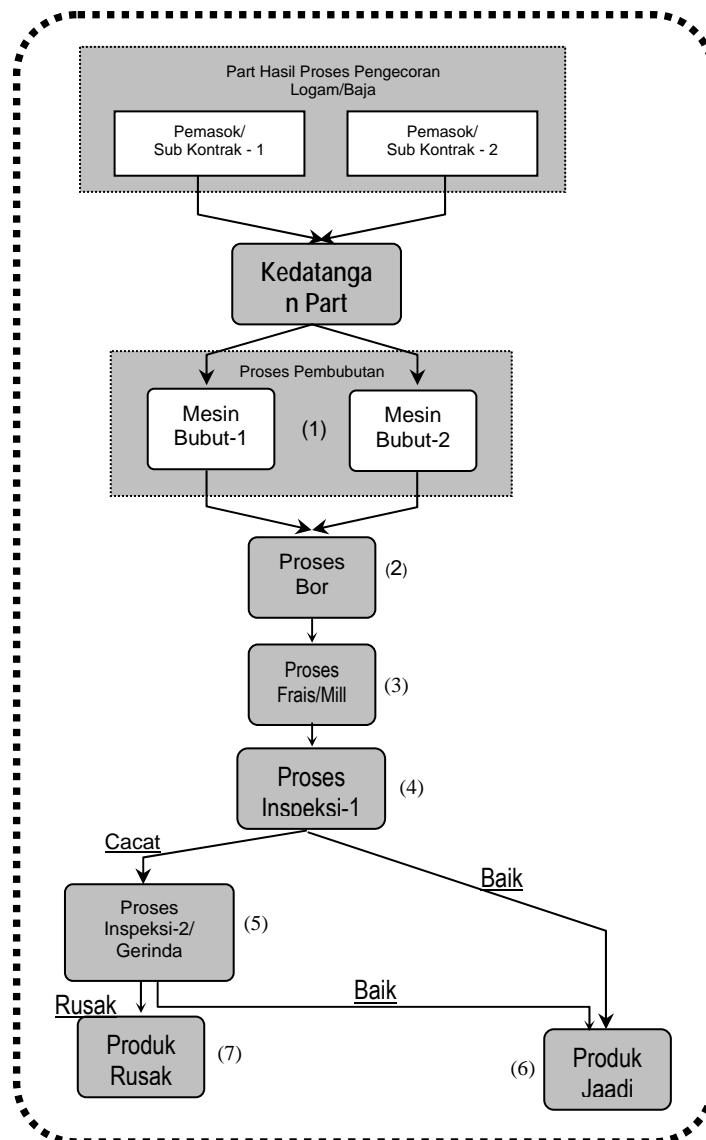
Part Hasil Proses Pengecoran Logam/Baja

Pemasok/ Sub Kontrak - 1

Pemasok/ Sub Kontrak - 2

Kedatanga n Part

Proses Pembubutan

Mesin Bubut-1

(1)

Mesin Bubut-2

Proses Bor

(2)

Proses Frais/Mill

(3)

Proses Inspeksi-1

(4)

Cacat

Baik

Proses Inspeksi-2/ Gerinda

(5)

Rusak

Baik

Produk Rusak

(7)

(6)

Produk Jaadi